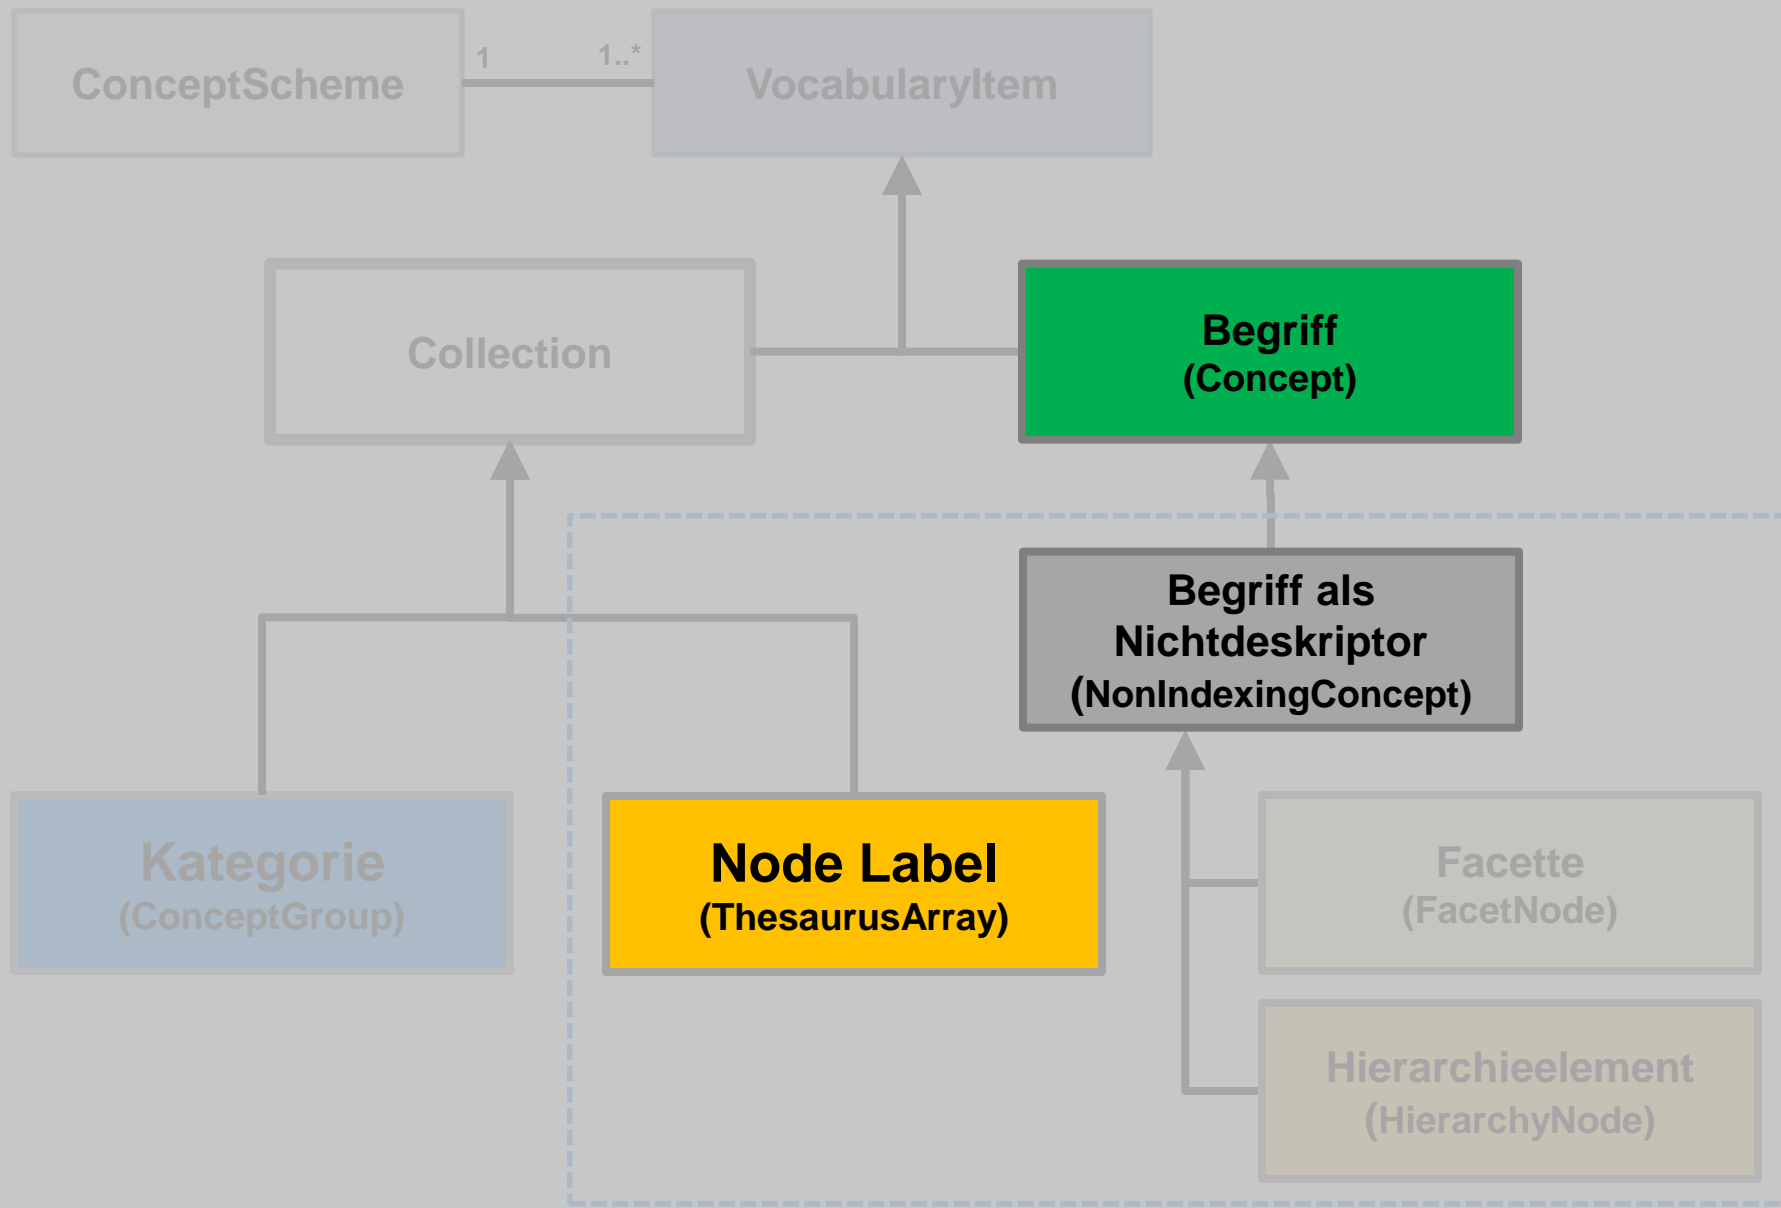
ConceptScheme

1

1..*

VocabularyItem

Collection

Begriff
(Concept)

Begriff als Nichtdeskriptor
(NonIndexingConcept)

Kategorie
(ConceptGroup)

Node Label
(ThesaurusArray)

Facette
(FacetNode)

Hierarchieelement
(HierarchyNode)